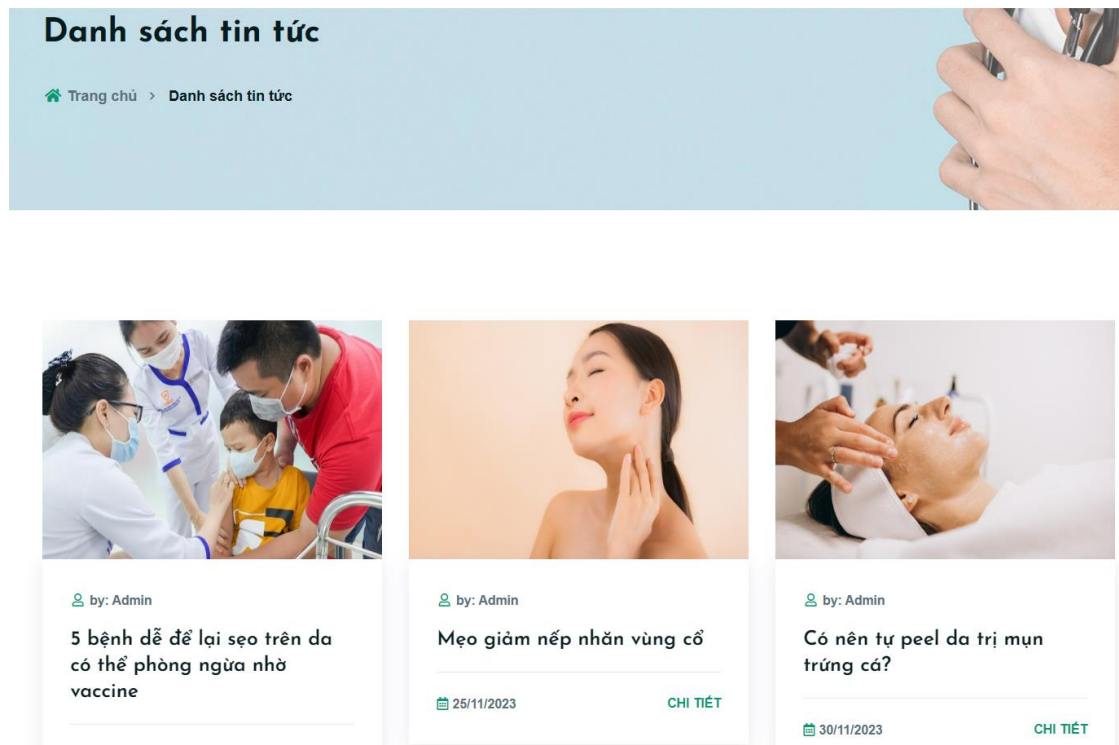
Danh sách tin tức

Trang chủ > Danh sách tin tức

by: Admin

5 bệnh dễ để lại sẹo trên da có thể phòng ngừa nhờ vaccine

by: Admin

Mẹo giảm nếp nhăn vùng cổ

25/11/2023

CHI TIẾT

by: Admin

Có nên tự peel da trị mụn trứng cá?

30/11/2023

CHI TIẾT